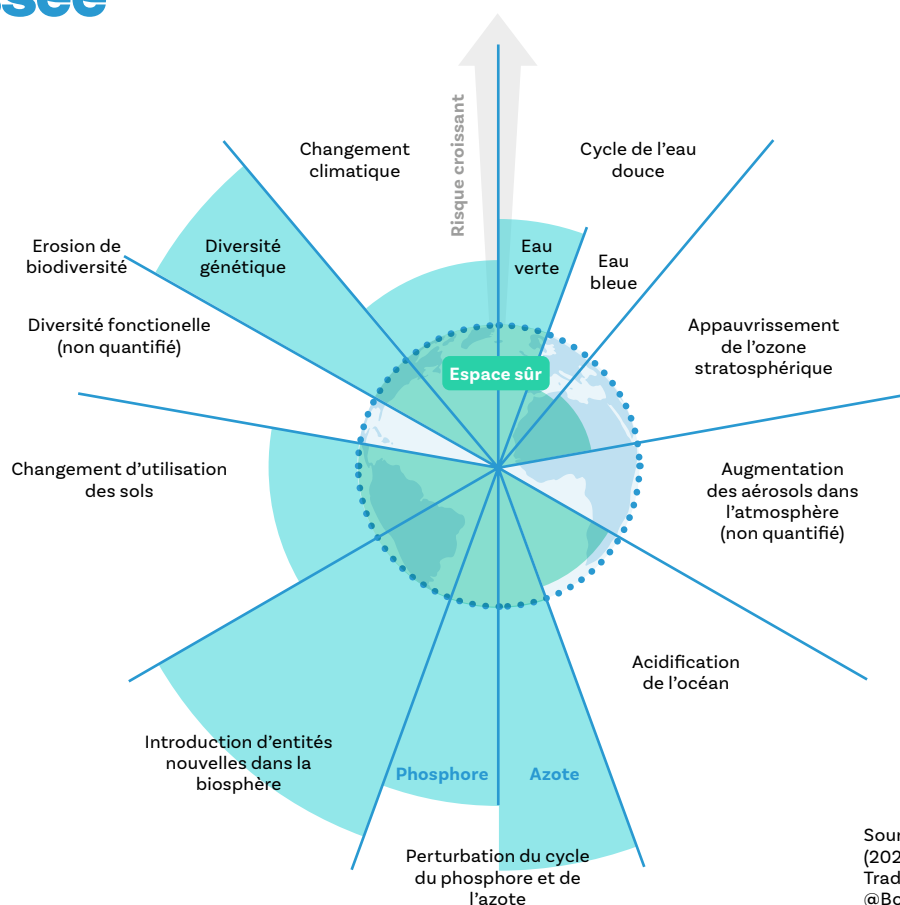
see

Risque croissant

Changement climatique

Cycle de l'eau douce

Erosion de biodiversité

Diversité génétique

Eau verte

Eau bleue

Diversité fonctionelle (non quantifié)

Appauvrissement de l'ozone stratosphérique

Espace sûr

Changement d'utilisation des sols

Augmentation des aérosols dans l'atmosphère (non quantifié)

Acidification de l'océan

Introduction d'entités nouvelles dans la biosphère

Phosphore

Azote

Perturbation du cycle du phosphore et de l'azote

Sour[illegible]
(202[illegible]
Trad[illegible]
@Bo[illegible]